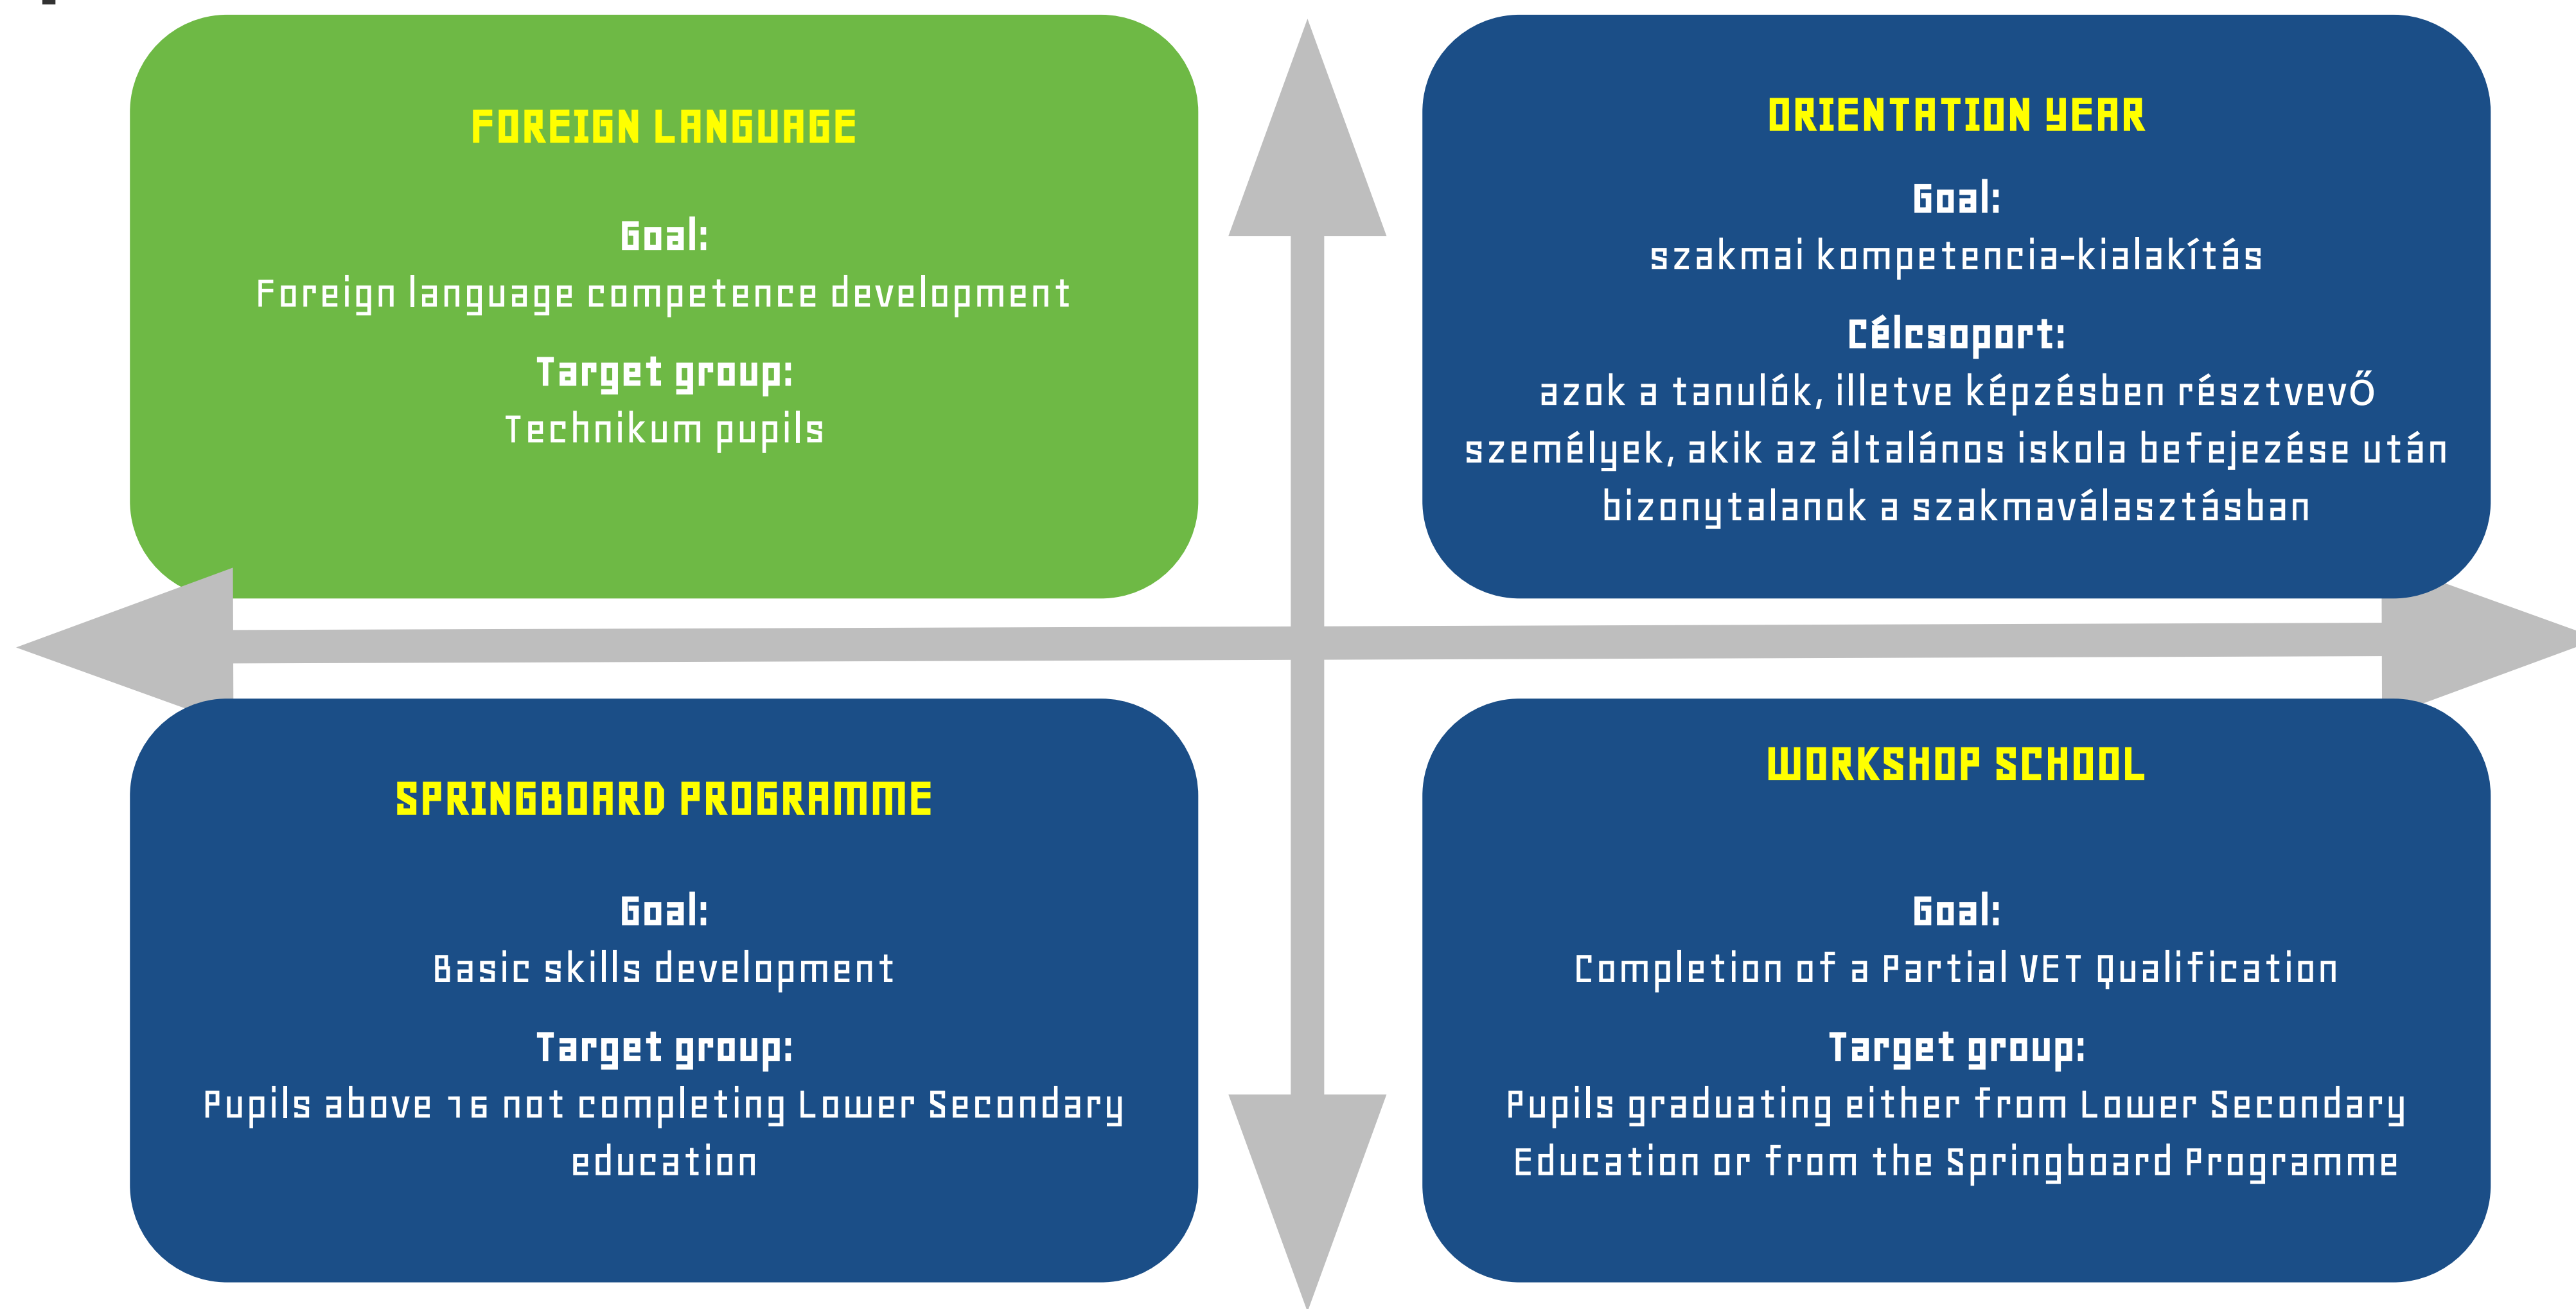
FOREIGN LANGUAGE

Goal:
Foreign language competence development

Target group:
Technikum pupils

ORIENTATION YEAR

Goal:
szakmai kompetencia-kialakítás

Célcsoport:
azok a tanulók, illetve képzésben résztvevő személyek, akik az általános iskola befejezése után bizonytalanok a szakmaválasztásban

SPRINGBOARD PROGRAMME

Goal:
Basic skills development

Target group:
Pupils above 16 not completing Lower Secondary education

WORKSHOP SCHOOL

Goal:
Completion of a Partial VET Qualification

Target group:
Pupils graduating either from Lower Secondary Education or from the Springboard Programme